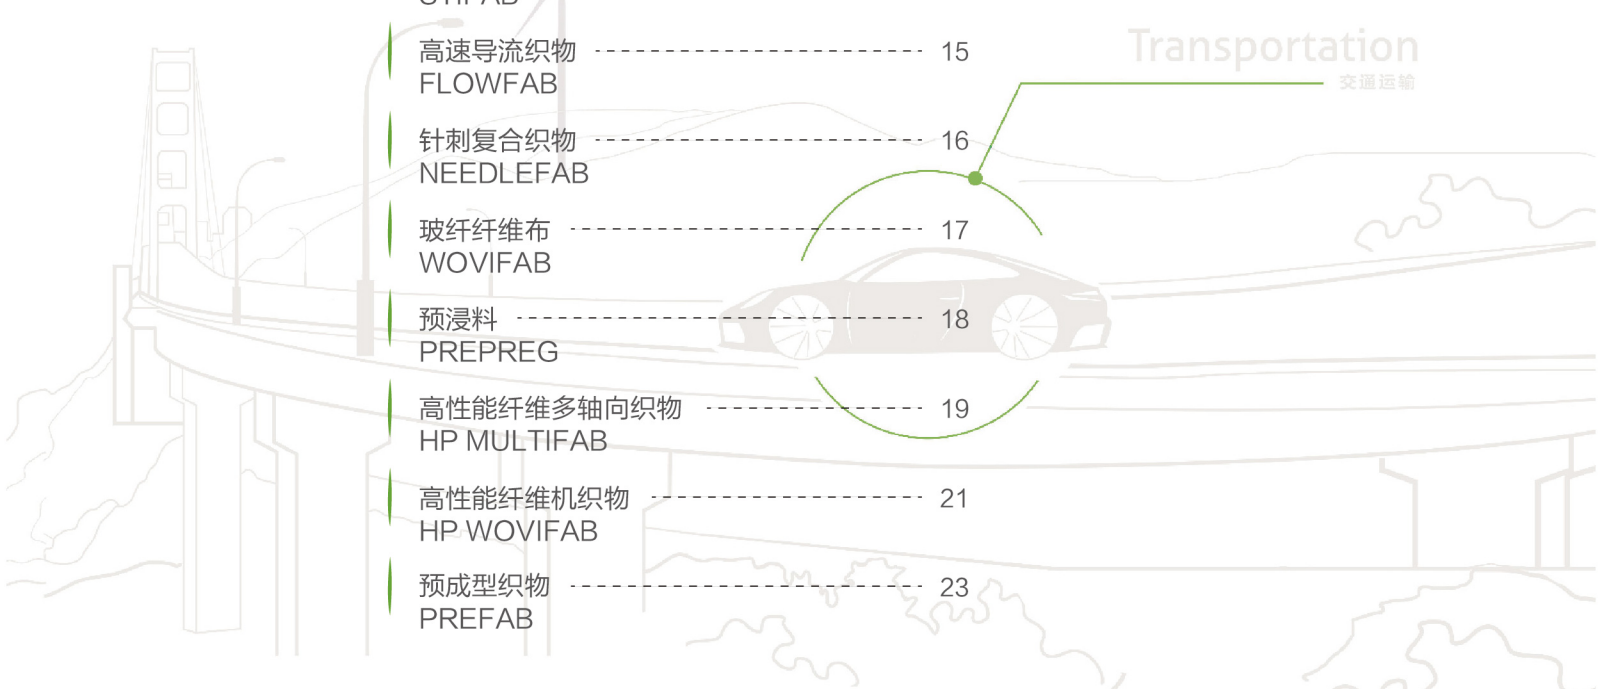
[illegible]

高速导流织物 15
FLOWFAB

针刺复合织物 16
NEEDLEFAB

玻纤纤维布 17
WOVIFAB

预浸料 18
PREPREG

高性能纤维多轴向织物 19
HP MULTIFAB

高性能纤维机织物 21
HP WOVIFAB

预成型织物 23
PREFAB

Transportation
交通运输